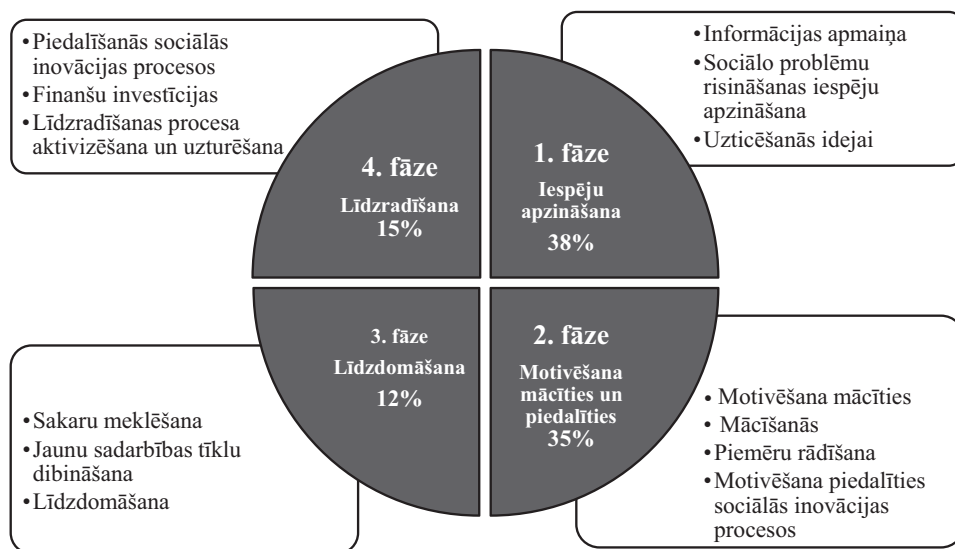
• Piedalīšanās sociālās inovācijas procesos
• Finanšu investīcijas
• Līdzradīšanas procesa aktivizēšana un uzturēšana

• Informācijas apmaiņa
• Sociālo problēmu risināšanas iespēju apzināšana
• Uzticēšanās idejai

4. fāze
Līdzradīšana
15%

1. fāze
Iespēju apzināšana
38%

3. fāze
Līdzdomāšana
12%

2. fāze
Motivēšana mācīties un piedalīties
35%

• Sakaru meklēšana
• Jaunu sadarbības tīklu dibināšana
• Līdzdomāšana

• Motivēšana mācīties
• Mācīšanās
• Piemēru rādīšana
• Motivēšana piedalīties sociālās inovācijas procesos